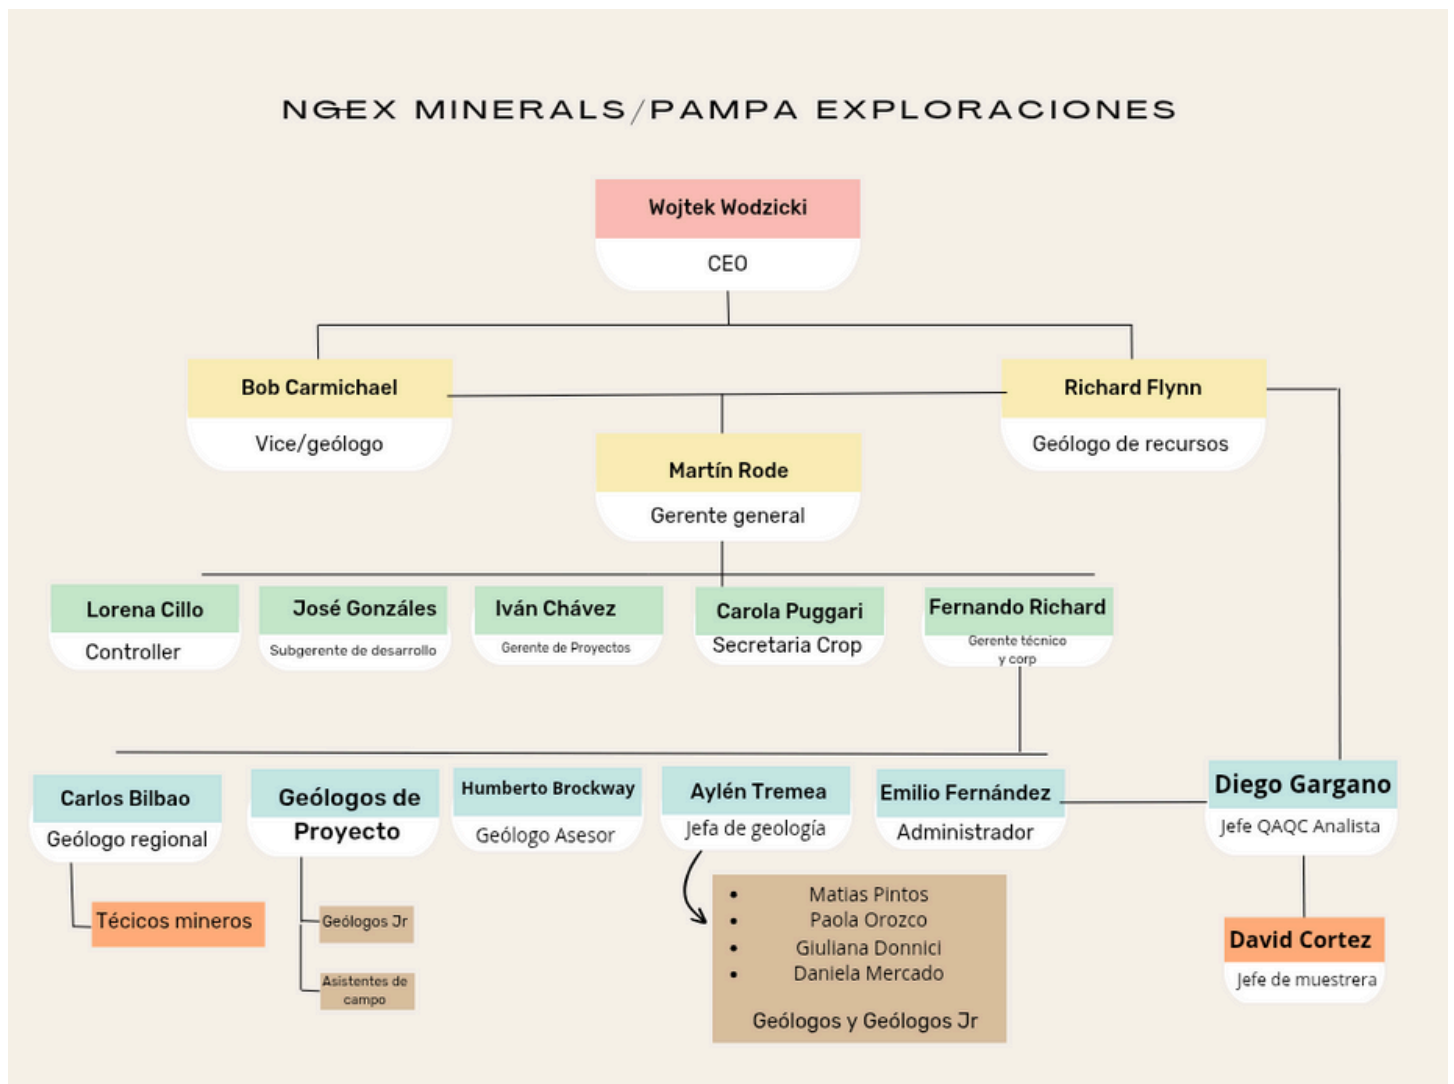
NGEX MINERALS/PAMPA EXPLORACIONES

Wojtek Wodzicki
CEO

Bob Carmichael
Vice/geólogo

Richard Flynn
Geólogo de recursos

Martín Rode
Gerente general

Lorena Cillo
Controller

José Gonzáles
Subgerente de desarrollo

Iván Chávez
Gerente de Proyectos

Carola Puggari
Secretaria Crop

Fernando Richard
Gerente técnico y corp

Carlos Bilbao
Geólogo regional

Geólogos de Proyecto

Humberto Brockway
Geólogo Asesor

Aylén Tremea
Jefa de geología

Emilio Fernández
Administrador

Diego Gargano
Jefe QAQC Analista

Técicos mineros

Geólogos Jr

Asistentes de campo

- Matias Pintos
- Paola Orozco
- Giuliana Donnici
- Daniela Mercado

Geólogos y Geólogos Jr

David Cortez
Jefe de muestrera